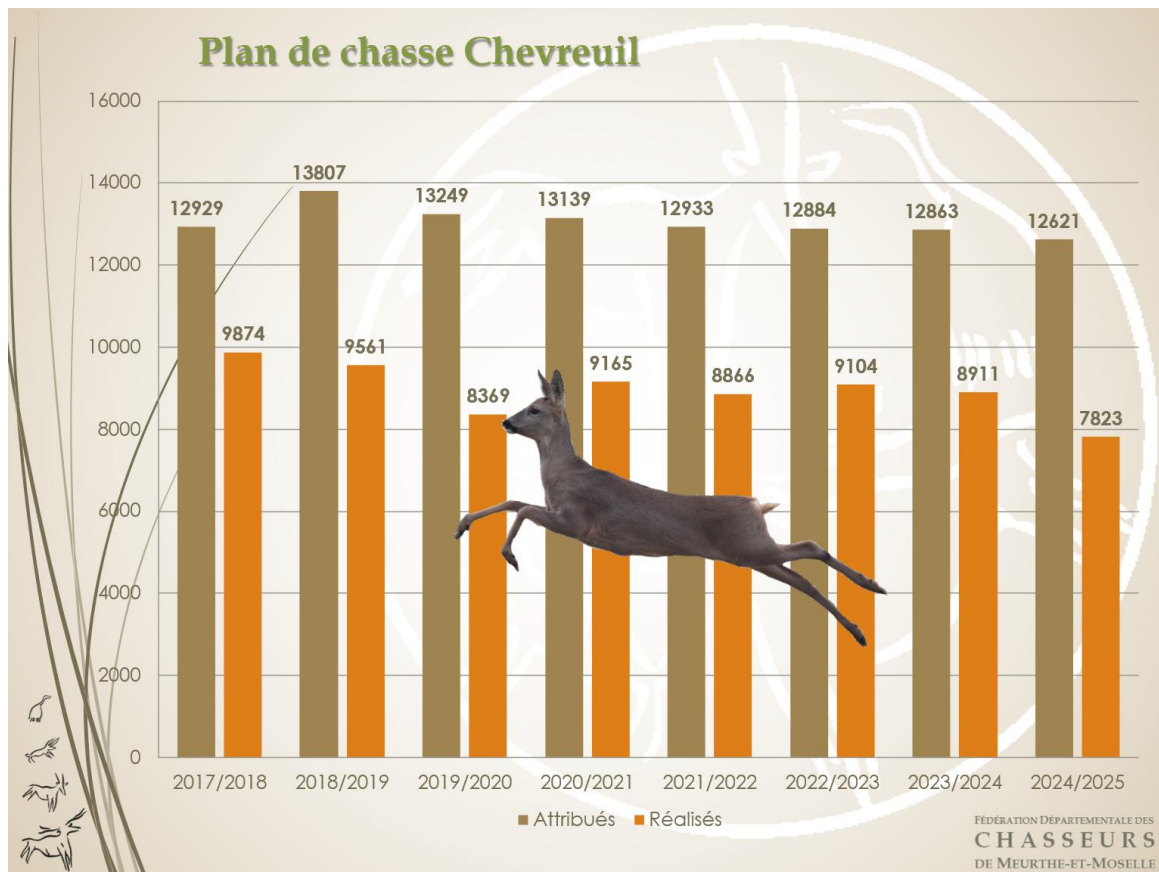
Plan de chasse Chevreuil

| | Attribués | Réalisés |
|---|---|---|
| 2017/2018 | 12929 | 9874 |
| 2018/2019 | 13807 | 9561 |
| 2019/2020 | 13249 | 8369 |
| 2020/2021 | 13139 | 9165 |
| 2021/2022 | 12933 | 8866 |
| 2022/2023 | 12884 | 9104 |
| 2023/2024 | 12863 | 8911 |
| 2024/2025 | 12621 | 7823 |

16000
14000
12000
10000
8000
6000
4000
2000
0

■ Attribués ■ Réalisés

Fédération Départementale des
CHASSEURS
de Meurthe-et-Moselle